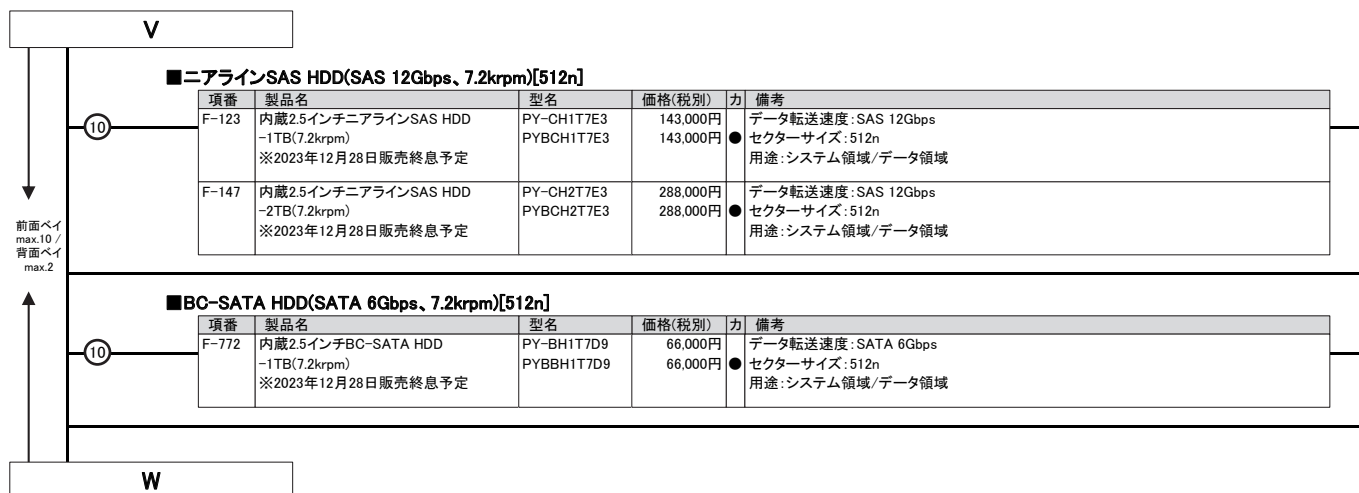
V

前面ベイ max.10 / 背面ベイ max.2

■ニアラインSAS HDD(SAS 12Gbps、7.2krpm)[512n]

⑩

| 項番 | 製品名 | 型名 | 価格(税別) | カ | 備考 |
|---|---|---|---|---|---|
| F-123 | 内蔵2.5インチニアラインSAS HDD -1TB(7.2krpm) ※2023年12月28日販売終息予定 | PY-CH1T7E3<br>PYBCH1T7E3 | 143,000円<br>143,000円 | <br>● | データ転送速度:SAS 12Gbps<br>セクターサイズ:512n<br>用途:システム領域/データ領域 |
| F-147 | 内蔵2.5インチニアラインSAS HDD -2TB(7.2krpm) ※2023年12月28日販売終息予定 | PY-CH2T7E3<br>PYBCH2T7E3 | 288,000円<br>288,000円 | <br>● | データ転送速度:SAS 12Gbps<br>セクターサイズ:512n<br>用途:システム領域/データ領域 |

■BC-SATA HDD(SATA 6Gbps、7.2krpm)[512n]

⑩

| 項番 | 製品名 | 型名 | 価格(税別) | カ | 備考 |
|---|---|---|---|---|---|
| F-772 | 内蔵2.5インチBC-SATA HDD -1TB(7.2krpm) ※2023年12月28日販売終息予定 | PY-BH1T7D9<br>PYBBH1T7D9 | 66,000円<br>66,000円 | <br>● | データ転送速度:SATA 6Gbps<br>セクターサイズ:512n<br>用途:システム領域/データ領域 |

W